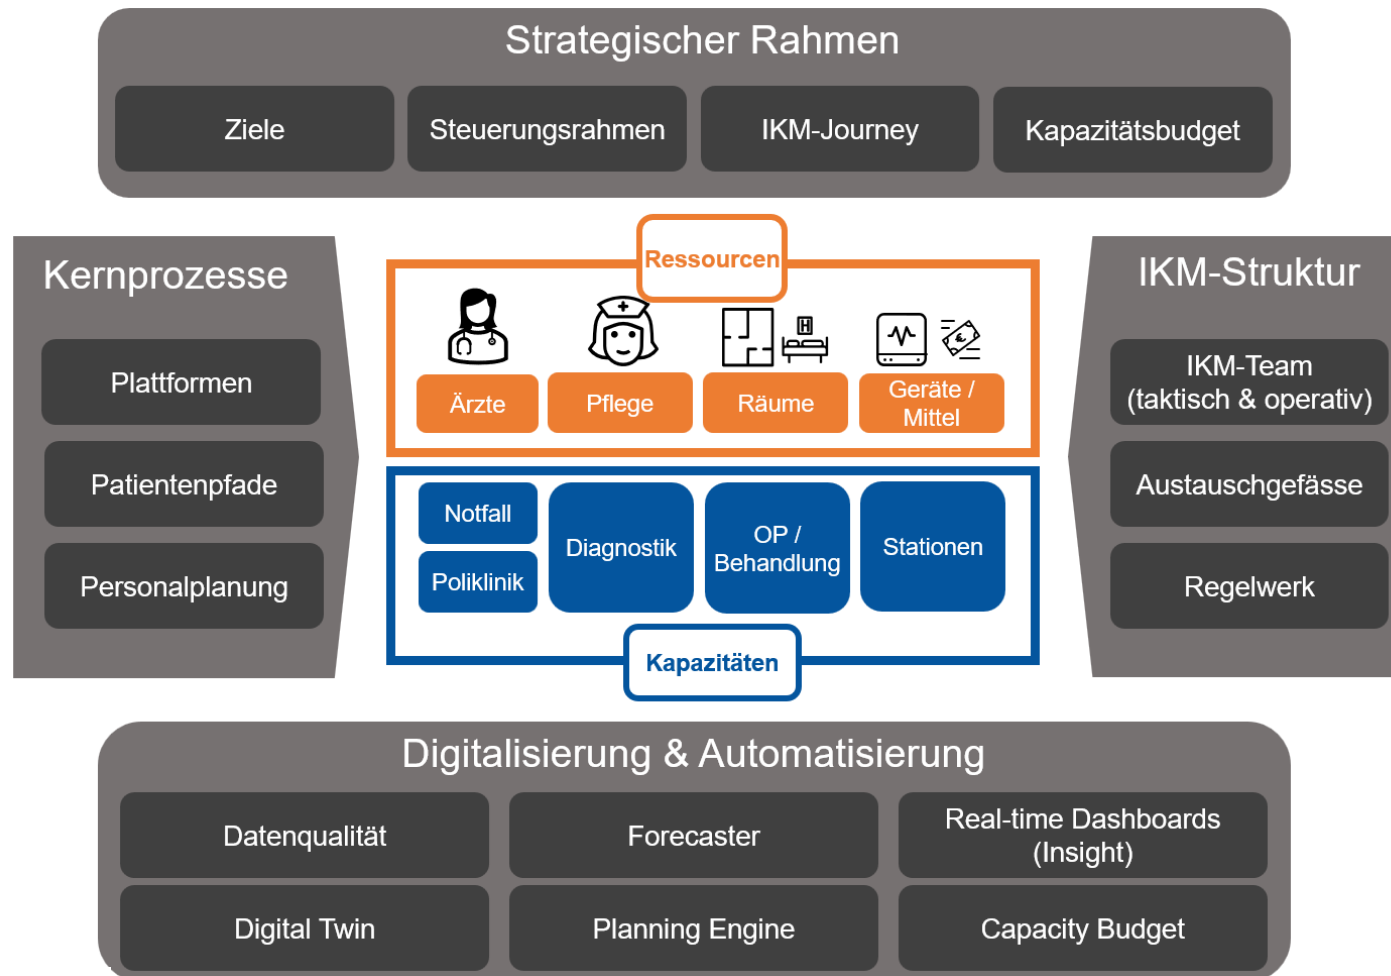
Strategischer Rahmen

Ziele

Steuerungsrahmen

IKM-Journey

Kapazitätsbudget

Kernprozesse

Plattformen

Patientenpfade

Personalplanung

Ressourcen

Ärzte

Pflege

Räume

Geräte / Mittel

Notfall

Poliklinik

Diagnostik

OP / Behandlung

Stationen

Kapazitäten

IKM-Struktur

IKM-Team (taktisch & operativ)

Austauschgefässe

Regelwerk

Digitalisierung & Automatisierung

Datenqualität

Forecaster

Real-time Dashboards (Insight)

Digital Twin

Planning Engine

Capacity Budget